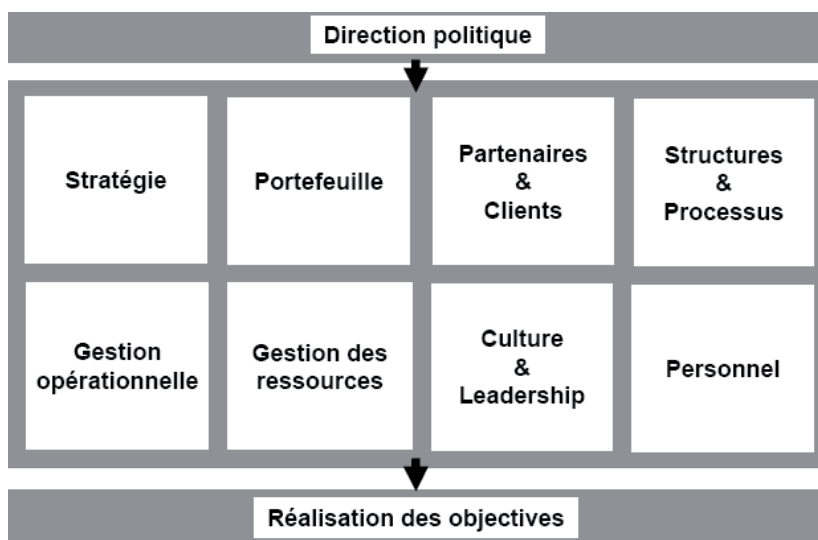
Direction politique

Stratégie

Portefeuille

Partenaires & Clients

Structures & Processus

Gestion opérationnelle

Gestion des ressources

Culture & Leadership

Personnel

Réalisation des objectives